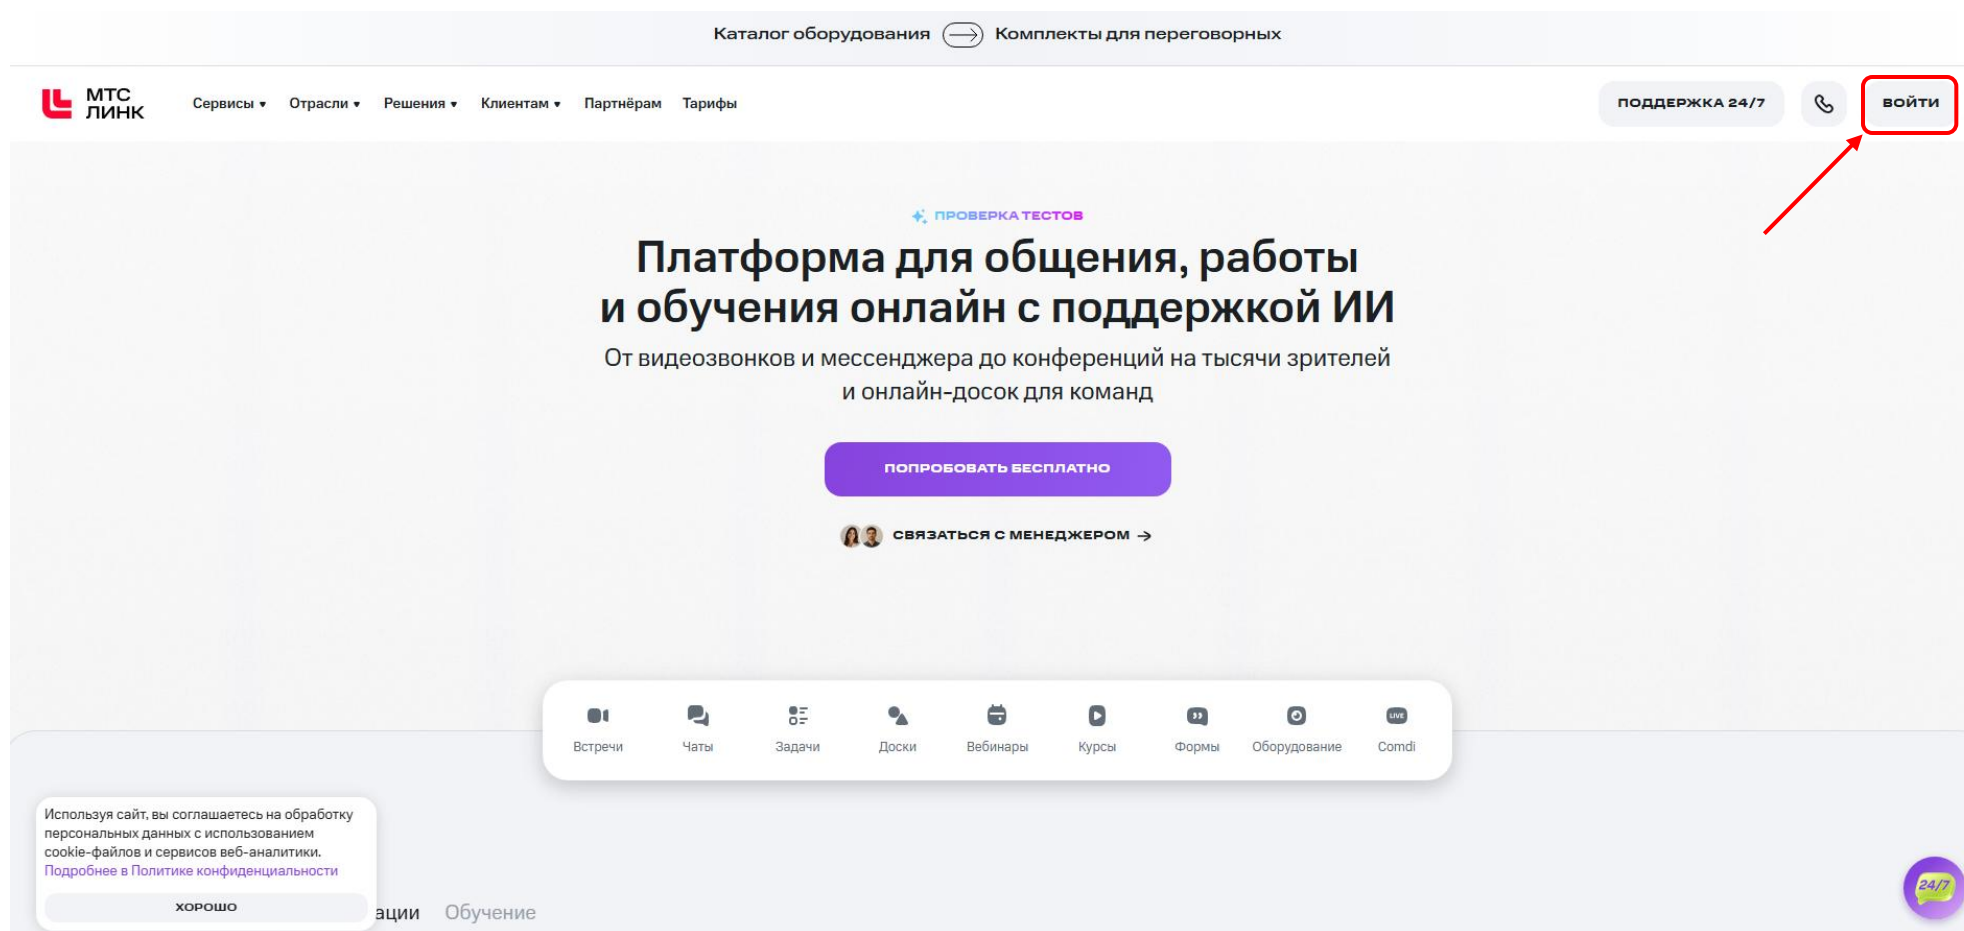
Каталог оборудования Комплекты для переговорных

МТС ЛИНК

Сервисы ▾ Отрасли ▾ Решения ▾ Клиентам ▾ Партнёрам Тарифы

ПОДДЕРЖКА 24/7

ВОЙТИ

ПРОВЕРКА ТЕСТОВ

Платформа для общения, работы и обучения онлайн с поддержкой ИИ

От видеозвонков и мессенджера до конференций на тысячи зрителей и онлайн-досок для команд

ПОПРОБОВАТЬ БЕСПЛАТНО

СВЯЗАТЬСЯ С МЕНЕДЖЕРОМ →

Встречи Чаты Задачи Доски Вебинары Курсы Формы Оборудование Comdi

Используя сайт, вы соглашаетесь на обработку персональных данных с использованием cookie-файлов и сервисов веб-аналитики.
Подробнее в Политике конфиденциальности

ХОРОШО

ации Обучение

24/7